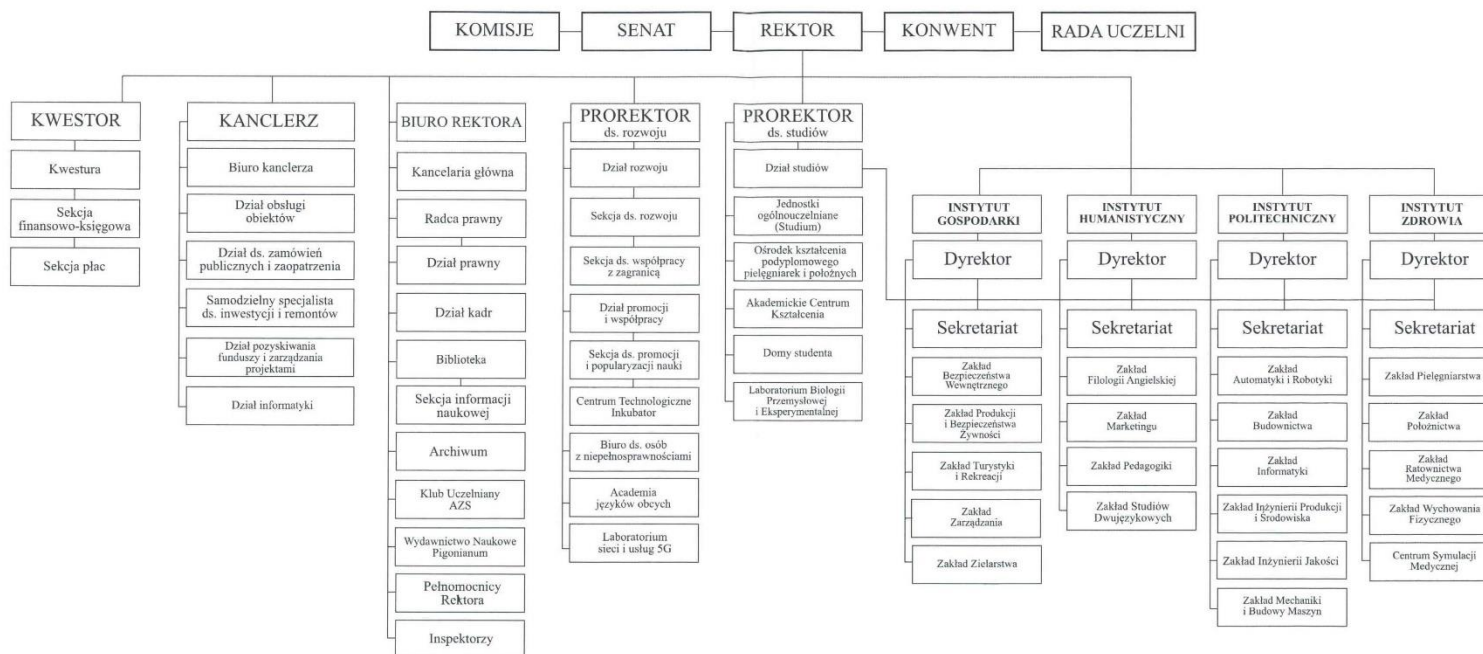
KOMISJE
SENAT
REKTOR
KONWENT
RADA UCZELNI

KWESTOR
Kwestura
Sekcja finansowo-księgowa
Sekcja płac

KANCLERZ
Biuro kanclerza
Dział obsługi obiektów
Dział ds. zamówień publicznych i zaopatrzenia
Samodzielny specjalista ds. inwestycji i remontów
Dział pozyskiwania funduszy i zarządzania projektami
Dział informatyki

BIURO REKTORA
Kancelaria główna
Radca prawny
Dział prawny
Dział kadr
Biblioteka
Sekcja informacji naukowej
Archiwum
Klub Uczelniany AZS
Wydawnictwo Naukowe Pigonianum
Pełnomocnicy Rektora
Inspektorzy

PROREKTOR ds. rozwoju
Dział rozwoju
Sekcja ds. rozwoju
Sekcja ds. współpracy z zagranicą
Dział promocji i współpracy
Sekcja ds. promocji i popularyzacji nauki
Centrum Technologiczne Inkubator
Biuro ds. osób z niepełnosprawnościami
Academia języków obcych
Laboratorium sieci i usług 5G

PROREKTOR ds. studiów
Dział studiów
Jednostki ogólnouczelniane (Studium)
Ośrodek kształcenia podyplomowego pielęgniarek i położnych
Akademickie Centrum Kształcenia
Domy studenta
Laboratorium Biologii Przemysłowej i Eksperymentalnej

INSTYTUT GOSPODARKI
Dyrektor
Sekretariat
Zakład Bezpieczeństwa Wewnętrznego
Zakład Produkcji i Bezpieczeństwa Żywności
Zakład Turystyki i Rekreacji
Zakład Zarządzania
Zakład Zielarstwa

INSTYTUT HUMANISTYCZNY
Dyrektor
Sekretariat
Zakład Filologii Angielskiej
Zakład Marketingu
Zakład Pedagogiki
Zakład Studiów Dwujęzykowych

INSTYTUT POLITECHNICZNY
Dyrektor
Sekretariat
Zakład Automatyki i Robotyki
Zakład Budownictwa
Zakład Informatyki
Zakład Inżynierii Produkcji i Środowiska
Zakład Inżynierii Jakości
Zakład Mechaniki i Budowy Maszyn

INSTYTUT ZDROWIA
Dyrektor
Sekretariat
Zakład Pielęgniarstwa
Zakład Położnictwa
Zakład Ratownictwa Medycznego
Zakład Wychowania Fizycznego
Centrum Symulacji Medycznej